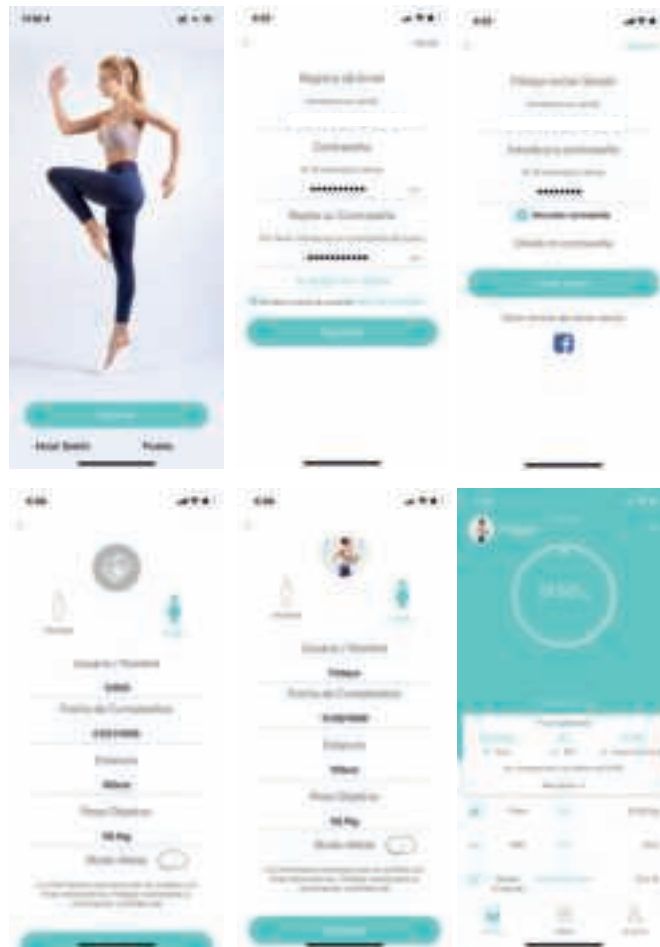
Iniciar Sesión

Registro

Registra dE-mail

Contraseña

Repite su Contraseña

Registrar

Iniciar sesión Sesión

Introduzca su contraseña

Mostrar contraseña

Olvidó su contraseña

Usuario / Nombre

Fecha de Cumpleaños

Estatura

Peso Objetivo

70 Kg

Modo Atleta

Usuario / Nombre

Fecha de Cumpleaños

Estatura

Peso Objetivo

70 Kg

Modo Atleta